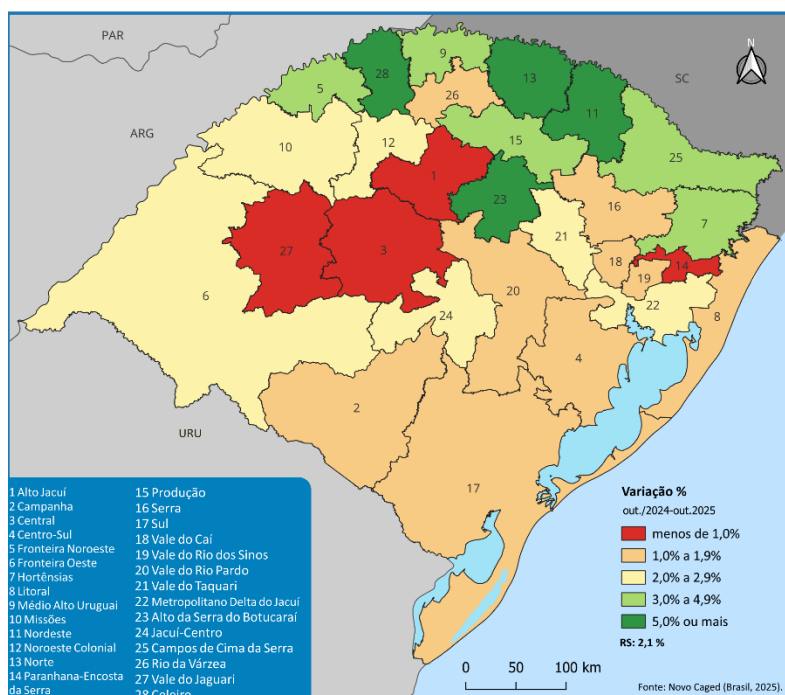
PAR

ARG

SC

URU

N

1 2 3 4 5 6 7 8 9 10 11 12 13 14 15 16 17 18 19 20 21 22 23 24 25 26 27 28

1 Alto Jacuí
2 Campanha
3 Central
4 Centro-Sul
5 Fronteira Noroeste
6 Fronteira Oeste
7 Hortênsias
8 Litoral
9 Médio Alto Uruguai
10 Missões
11 Nordeste
12 Noroeste Colonial
13 Norte
14 Paranhana-Encosta da Serra
15 Produção
16 Serra
17 Sul
18 Vale do Caí
19 Vale do Rio dos Sinos
20 Vale do Rio Pardo
21 Vale do Taquari
22 Metropolitano Delta do Jacuí
23 Alto da Serra do Botucaraí
24 Jacuí-Centro
25 Campos de Cima da Serra
26 Rio da Várzea
27 Vale do Jaguari
28 Celeiro

Variação %
out./2024-out.2025
menos de 1,0%
1,0% a 1,9%
2,0% a 2,9%
3,0% a 4,9%
5,0% ou mais
RS: 2,1 %

0 50 100 km

Fonte: Novo Caged (Brasil, 2025).